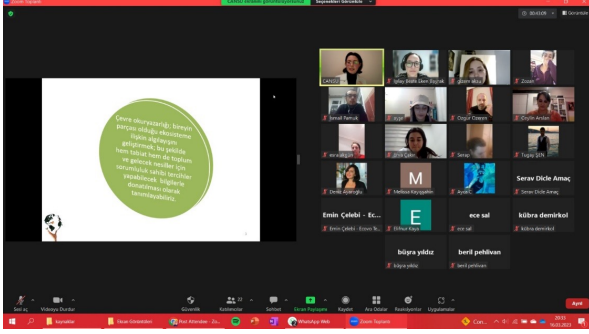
Çevre okuryazarlığı, bireyin parçası olduğu ekosisteme ilişkin algılarını geliştirmek; bu şekilde hem tabiat hem de toplum ve gelecek nesiller için sorumluluk sahibi tercihler yapabilecek bilgilerle donatılması olarak tanımlanabilir.

CANSU
Işılay Başak Eken Başhak
gizem aksu
Zoom
İsmail Pamuk
ayşe
Özgür Özdem
Ceylin Arslan
esra akgün
Ebru Çelik
Serap
Tuğba ŞEN
Deniz Akdeniz
M
Melissa Kaygadın
AyçaKC
Serav Dicle Amaç
Serav Dicle Amaç
Emin Çelebi - Ec...
Emin Çelebi - Ecevo
E
Ehlion Kaya
ece sal
ece sal
kübra demirkol
kübra demirkol
büşra yıldız
büşra yıldız
beril pehlivan
beril pehlivan

Sesi aç
Videoyu Durdur
Güvenlik
Katılımcılar
Sohbet
Ekran Paylaşımı
Kayıtlı
Ara Odalar
Reaksiyonlar
Uygulamalar
Ayrıl

Görünüm
WhatsApp Web
Zoom Toplantı